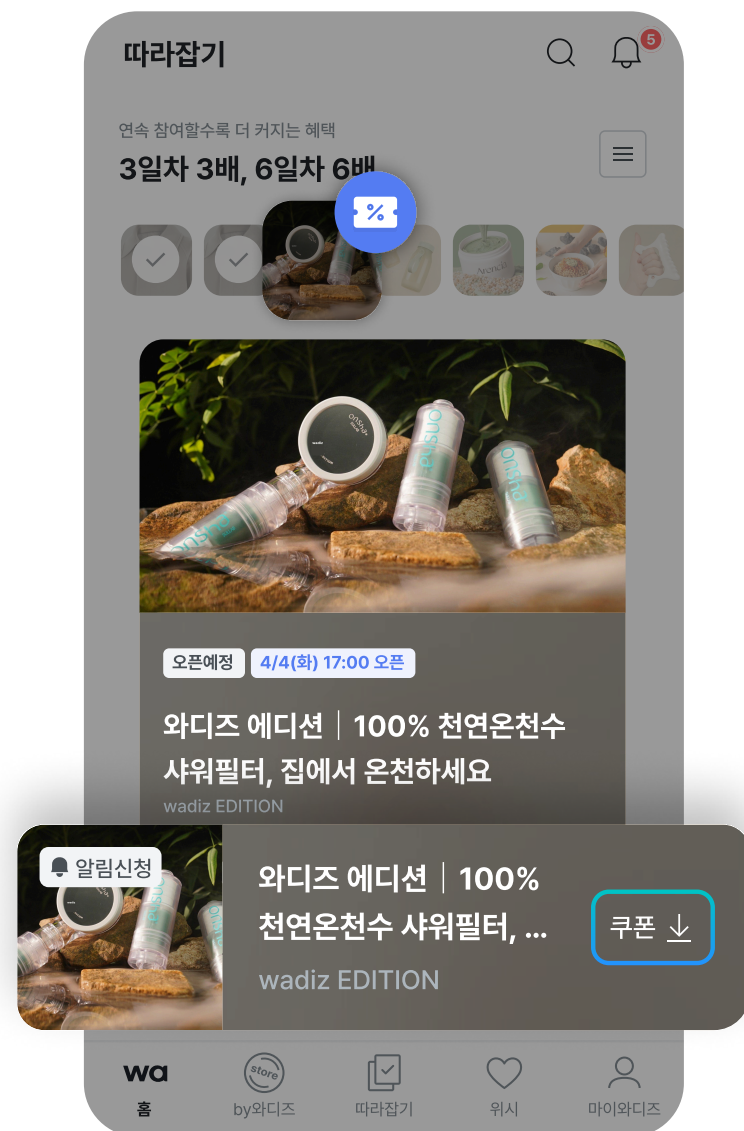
따라잡기

5

연속 참여할수록 더 커지는 혜택

3일차 3배, 6일차 6배

%

오픈예정 4/4(화) 17:00 오픈

와디즈 에디션 | 100% 천연온천수 샤워필터, 집에서 온천하세요

wadiz EDITION

알림신청

와디즈 에디션 | 100% 천연온천수 샤워필터, ...

wadiz EDITION

쿠폰

wa
홈

store
by와디즈

따라잡기

위시

마이와디즈